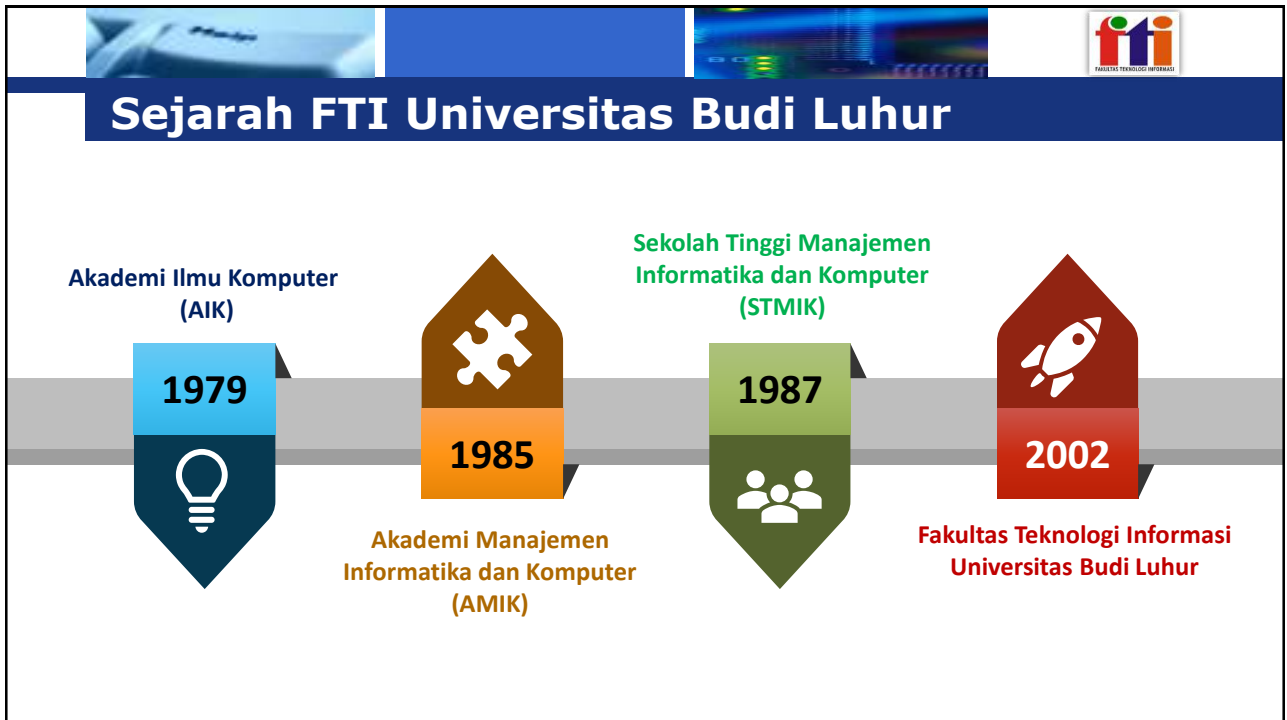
fti
FAKULTAS TEKNOLOGI INFORMASI

Sejarah FTI Universitas Budi Luhur

Akademi Ilmu Komputer (AIK)

1979

1985

Akademi Manajemen Informatika dan Komputer (AMIK)

Sekolah Tinggi Manajemen Informatika dan Komputer (STMIK)

1987

2002

Fakultas Teknologi Informasi Universitas Budi Luhur